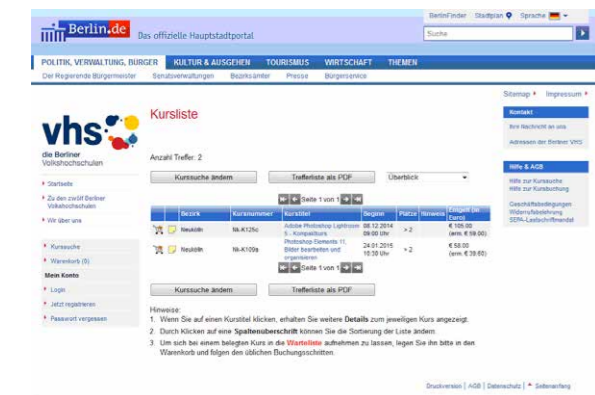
Berlin.de Das offizielle Hauptstadtportal

BerlinFinder Stadtplan Sprache

Suche

POLITIK, VERWALTUNG, BÜRGER KULTUR & AUSGEHEN TOURISMUS WIRTSCHAFT THEMEN

Der Regierende Bürgermeister Senatsverwaltungen Bezirksämter Presse Bürgerservice

Sitemap Impressum

vhs die Berliner Volkshochschulen

Startseite

Zu den zwölf Berliner Volkshochschulen

Wir über uns

Kurssuche

Warenkorb (0)

Mein Konto

Login

Jetzt registrieren

Passwort vergessen

Kursliste

Anzahl Treffer: 2

Kurssuche ändern Trefferliste als PDF Überblick

Seite 1 von 1

| | Bezirk | Kursnummer | Kurstitel | Beginn | Plätze | Hinweis | Entgelt (in Euro) |
|---|---|---|---|---|---|---|---|
| | Neukölln | Nk-K125c | Adobe Photoshop Lightroom 5 - Kompaktkurs | 06.12.2014 09:00 Uhr | > 2 | | € 105,00 (erm. € 59,60) |
| | Neukölln | Nk-K109s | Photoshop Elements 11, Bilder bearbeiten und organisieren | 24.01.2015 10:30 Uhr | > 2 | | € 58,00 (erm. € 39,60) |

Seite 1 von 1

Kurssuche ändern Trefferliste als PDF

Hinweise:
1. Wenn Sie auf einen Kurstitel klicken, erhalten Sie weitere Details zum jeweiligen Kurs angezeigt.
2. Durch Klicken auf eine Spaltenüberschrift können Sie die Sortierung der Liste ändern.
3. Um sich bei einem belegten Kurs in die Warteliste aufnehmen zu lassen, legen Sie ihn bitte in den Warenkorb und folgen den üblichen Buchungsschritten.

Kontakt

Ihre Nachricht an uns

Adressen der Berliner VHS

Hilfe & AGB

Hilfe zur Kurssuche
Hilfe zur Kursbuchung

Geschäftsbedingungen
Widerrufsbelehrung
SEPA-Lastschriftmandat

Druckversion | AGB | Datenschutz | Seitenanfang